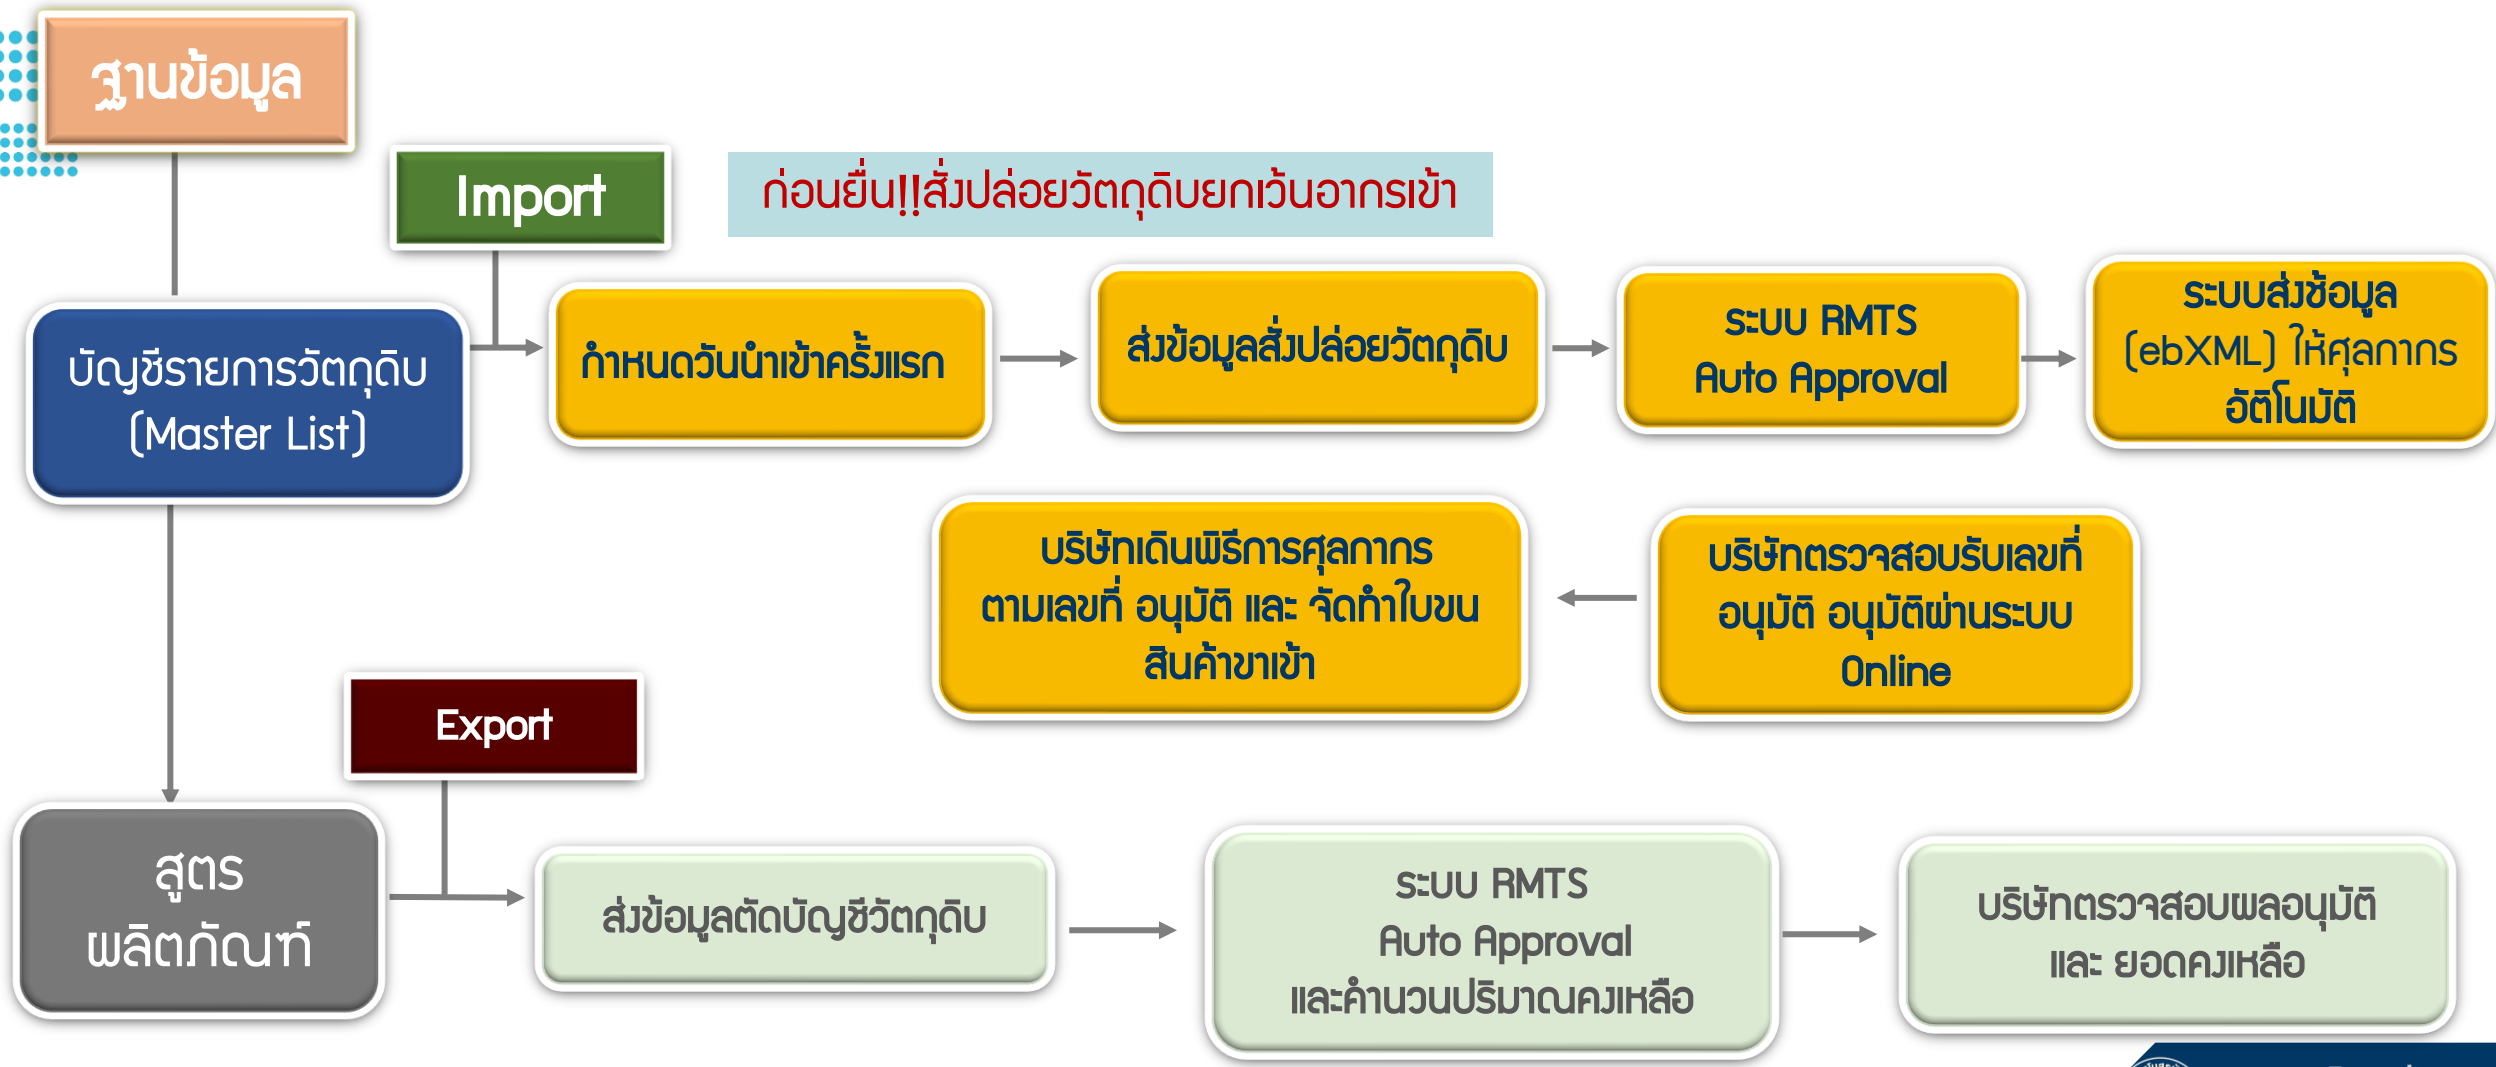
ฐานข้อมูล

Import

ก่อนยื่น!!สั่งปล่อยวัตถุดิบยกเว้นอากรเข้า

บัญชีรายการวัตถุดิบ (Master List)

กำหนดวันนำเข้าครั้งแรก

ส่งข้อมูลสั่งปล่อยวัตถุดิบ

ระบบ RMTS Auto Approval

ระบบส่งข้อมูล (ebXML) ให้ศุลกากร อัตโนมัติ

บริษัทเดินพิธีการศุลกากร ตามเลขที่ อนุมัติ และ จัดทำใบขนสินค้าขาเข้า

บริษัทตรวจสอบรับเลขที่ อนุมัติ อนุมัติผ่านระบบ Online

Export

สูตร ผลิตภัณฑ์

ส่งข้อมูลตัดบัญชีวัตถุดิบ

ระบบ RMTS Auto Approval และคำนวนปริมาณคงเหลือ

บริษัทตรวจสอบผลอนุมัติ และ ยอดคงเหลือ